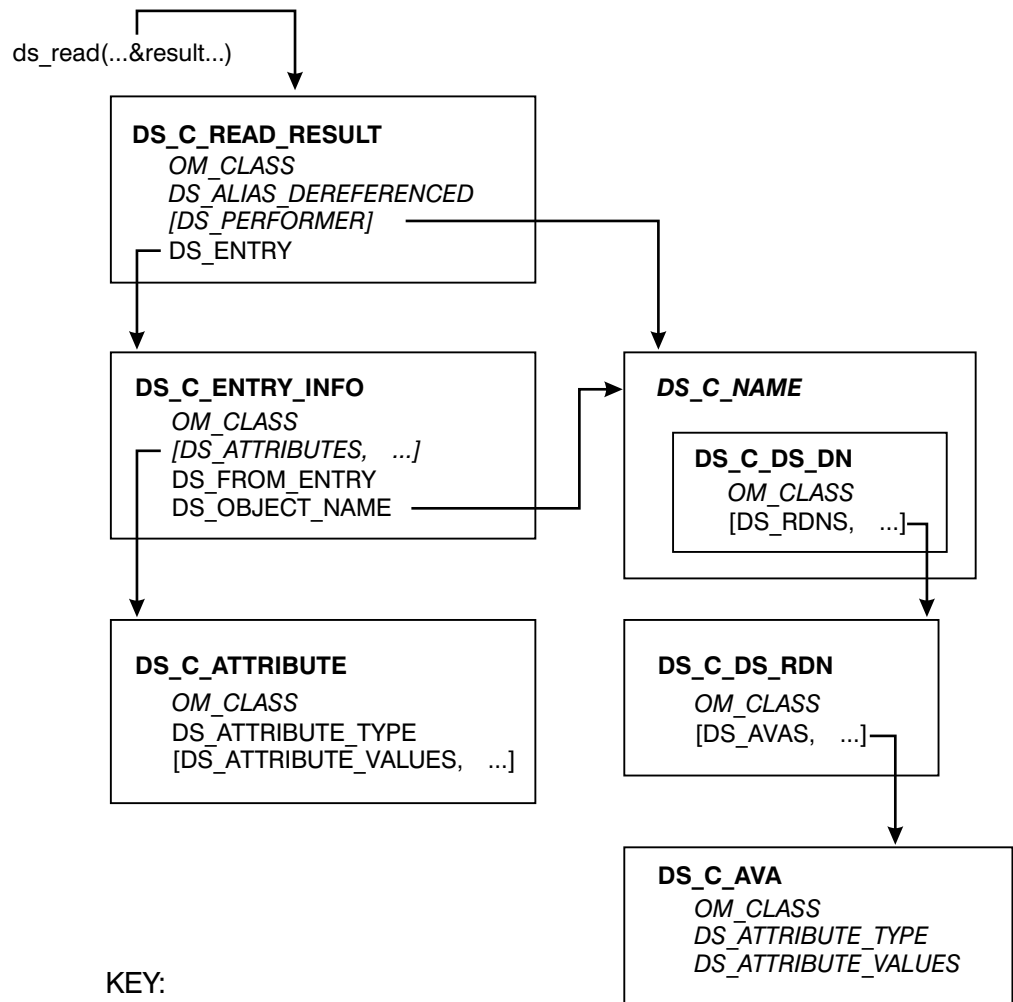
ds_read(...&result...)

DS_C_READ_RESULT
OM_CLASS
DS_ALIAS_DEREFERENCED
[DS_PERFORMER]
DS_ENTRY

DS_C_ENTRY_INFO
OM_CLASS
[DS_ATTRIBUTES, ...]
DS_FROM_ENTRY
DS_OBJECT_NAME

DS_C_NAME

DS_C_DS_DN
OM_CLASS
[DS_RDNS, ...]

DS_C_ATTRIBUTE
OM_CLASS
DS_ATTRIBUTE_TYPE
[DS_ATTRIBUTE_VALUES, ...]

DS_C_DS_RDN
OM_CLASS
[DS_AVAS, ...]

DS_C_AVA
OM_CLASS
DS_ATTRIBUTE_TYPE
DS_ATTRIBUTE_VALUES

KEY: